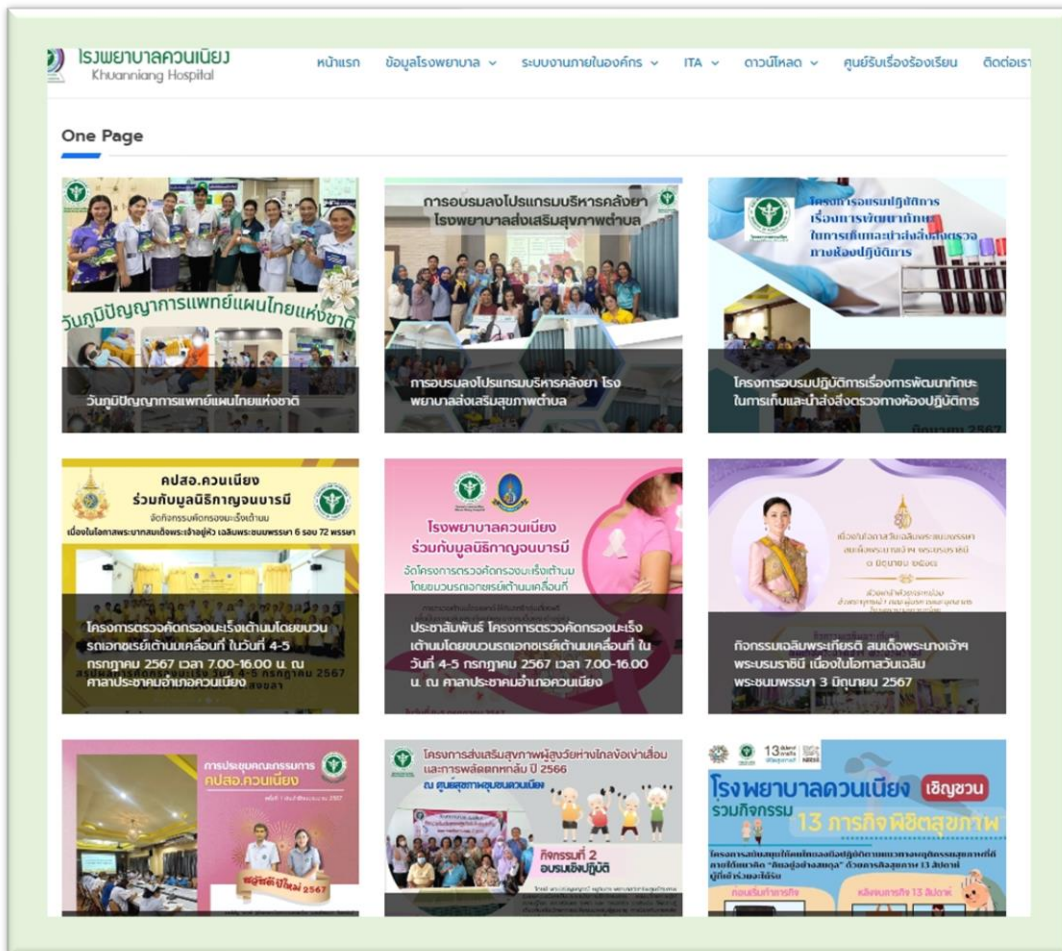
โรงพยาบาลควนเนียง
Khuanniang Hospital

หน้าแรก ข้อมูลโรงพยาบาล ระบบงานภายในองค์กร ITA ดาวน์โหลด ศูนย์รับเรื่องร้องเรียน ติดต่อเรา

One Page

วันภูมิปัญญาการแพทย์แผนไทยแห่งชาติ

วันภูมิปัญญาการแพทย์แผนไทยแห่งชาติ

การอบรมลงโปรแกรมบริหารคลังยา โรงพยาบาลส่งเสริมสุขภาพตำบล

การอบรมลงโปรแกรมบริหารคลังยา โรงพยาบาลส่งเสริมสุขภาพตำบล

โครงการอบรมปฏิบัติการ เรื่องการพัฒนาทักษะ ในการเก็บและนำส่งสิ่งส่งตรวจ ทางห้องปฏิบัติการ

โครงการอบรมปฏิบัติการเรื่องการพัฒนาทักษะ ในการเก็บและนำส่งสิ่งส่งตรวจทางห้องปฏิบัติการ

มิถุนายน 2567

คปสอ.ควนเนียง ร่วมกับมูลนิธิกาญจนบารมี

จัดกิจกรรมคัดกรองมะเร็งเต้านม

เนื่องในโอกาสพระบาทสมเด็จพระเจ้าอยู่หัว เฉลิมพระชนมพรรษา 6 รอบ 72 พรรษา

โครงการตรวจคัดกรองมะเร็งเต้านมโดยขบวนรถเอกซเรย์เต้านมเคลื่อนที่ ในวันที่ 4-5 กรกฎาคม 2567 เวลา 7.00-16.00 น. ณ ศาลาประชาคมอำเภอควนเนียง

โรงพยาบาลควนเนียง ร่วมกับมูลนิธิกาญจนบารมี

จัดโครงการตรวจคัดกรองมะเร็งเต้านม โดยขบวนรถเอกซเรย์เต้านมเคลื่อนที่

ประชาสัมพันธ์ โครงการตรวจคัดกรองมะเร็งเต้านมโดยขบวนรถเอกซเรย์เต้านมเคลื่อนที่ ในวันที่ 4-5 กรกฎาคม 2567 เวลา 7.00-16.00 น. ณ ศาลาประชาคมอำเภอควนเนียง

กิจกรรมเฉลิมพระเกียรติ สมเด็จพระนางเจ้าฯ พระบรมราชินี เนื่องในโอกาสวันเฉลิมพระชนมพรรษา 3 มิถุนายน 2567

การประชุมคณะกรรมการ คปสอ.ควนเนียง

สวัสดีปีใหม่ 2567

โครงการส่งเสริมสุขภาพผู้สูงวัยห่างไกลข้อเข่าเสื่อม และการพลัดตกหกล้ม ปี 2566

ณ ศูนย์สุขภาพชุมชนควนเนียง

กิจกรรมที่ 2 อบรมเชิงปฏิบัติ

โรงพยาบาลควนเนียง เชิญชวน

ร่วมกิจกรรม 13 ภารกิจพิชิตสุขภาพ

ก่อนเริ่มทำภารกิจ

หลังจบภารกิจ 13 สัปดาห์